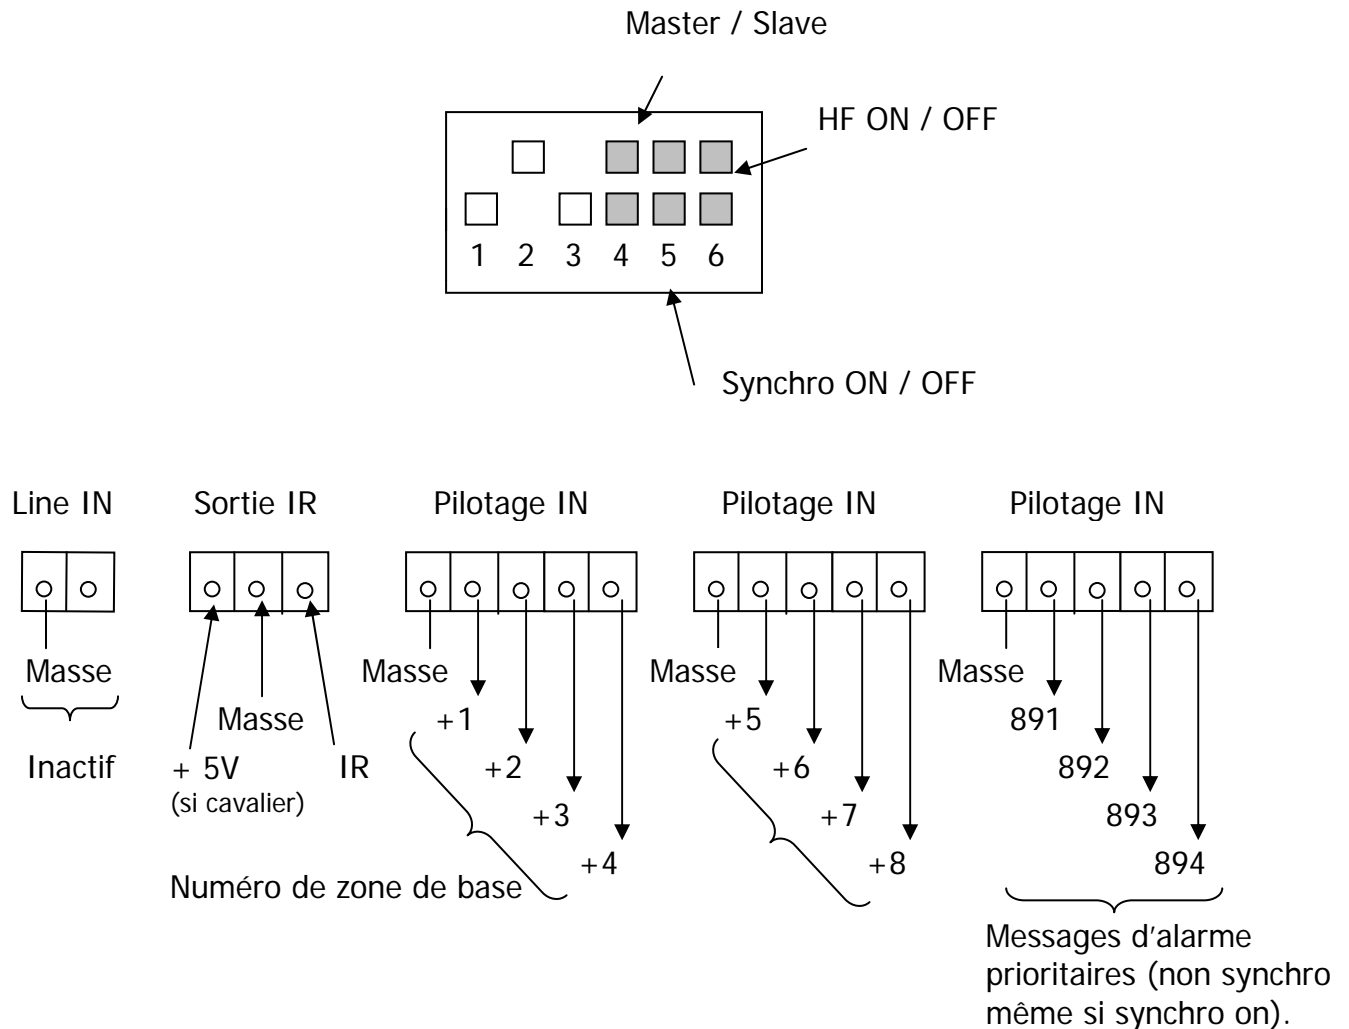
Master / Slave

HF ON / OFF

1 2 3 4 5 6

Synchro ON / OFF

Line IN

Masse

Inactif

Sortie IR

Masse

+ 5V
(si cavalier)

IR

Pilotage IN

Masse

+1

+2

+3

+4

Numéro de zone de base

Pilotage IN

Masse

+5

+6

+7

+8

Pilotage IN

Masse

891

892

893

894

Messages d'alarme prioritaires (non synchro même si synchro on).